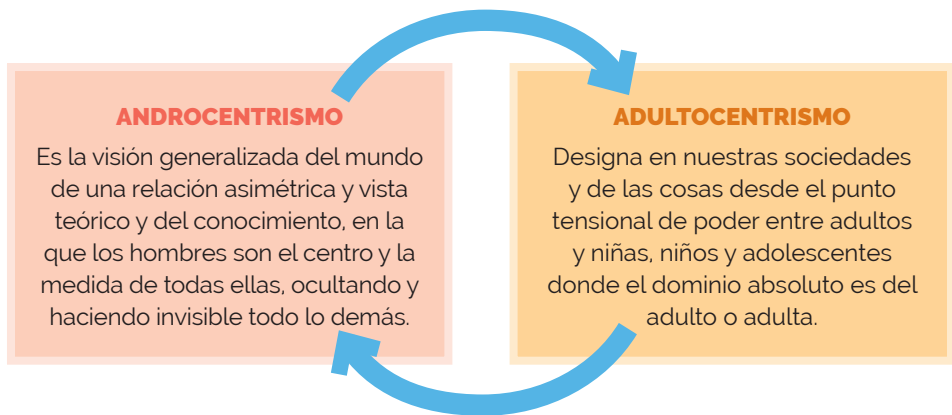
ANDROCENTRISMO

Es la visión generalizada del mundo de una relación asimétrica y vista teórico y del conocimiento, en la que los hombres son el centro y la medida de todas ellas, ocultando y haciendo invisible todo lo demás.

ADULTOCENTRISMO

Designa en nuestras sociedades y de las cosas desde el punto tensional de poder entre adultos y niñas, niños y adolescentes donde el dominio absoluto es del adulto o adulta.